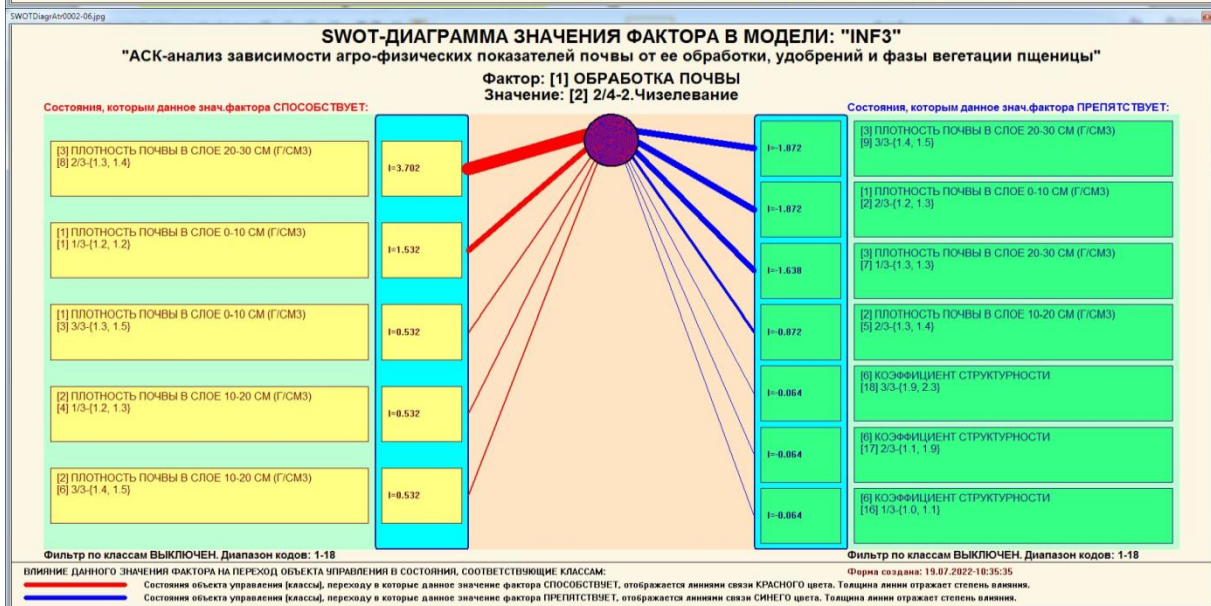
SWOTDiagrAtr0002-06.jpg

SWOT-ДИАГРАММА ЗНАЧЕНИЯ ФАКТОРА В МОДЕЛИ: "INF3"

"АСК-анализ зависимости агро-физических показателей почвы от ее обработки, удобрений и фазы вегетации пщеницы"

Фактор: [1] ОБРАБОТКА ПОЧВЫ
Значение: [2] 2/4-2.Чизелевание

Состояния, которым данное знач.фактора СПОСОБСТВУЕТ:

[3] ПЛОТНОСТЬ ПОЧВЫ В СЛОЕ 20-30 СМ (Г/СМ3)
[8] 2/3-{1.3, 1.4}

I=3.702

[1] ПЛОТНОСТЬ ПОЧВЫ В СЛОЕ 0-10 СМ (Г/СМ3)
[1] 1/3-{1.2, 1.2}

I=1.532

[1] ПЛОТНОСТЬ ПОЧВЫ В СЛОЕ 0-10 СМ (Г/СМ3)
[3] 3/3-{1.3, 1.5}

I=0.532

[2] ПЛОТНОСТЬ ПОЧВЫ В СЛОЕ 10-20 СМ (Г/СМ3)
[4] 1/3-{1.2, 1.3}

I=0.532

[2] ПЛОТНОСТЬ ПОЧВЫ В СЛОЕ 10-20 СМ (Г/СМ3)
[6] 3/3-{1.4, 1.5}

I=0.532

Состояния, которым данное знач.фактора ПРЕПЯТСТВУЕТ:

I=-1.872

[3] ПЛОТНОСТЬ ПОЧВЫ В СЛОЕ 20-30 СМ (Г/СМ3)
[9] 3/3-{1.4, 1.5}

I=-1.872

[1] ПЛОТНОСТЬ ПОЧВЫ В СЛОЕ 0-10 СМ (Г/СМ3)
[2] 2/3-{1.2, 1.3}

I=-1.638

[3] ПЛОТНОСТЬ ПОЧВЫ В СЛОЕ 20-30 СМ (Г/СМ3)
[7] 1/3-{1.3, 1.3}

I=-0.872

[2] ПЛОТНОСТЬ ПОЧВЫ В СЛОЕ 10-20 СМ (Г/СМ3)
[5] 2/3-{1.3, 1.4}

I=-0.064

[6] КОЭФФИЦИЕНТ СТРУКТУРНОСТИ
[18] 3/3-{1.9, 2.3}

I=-0.064

[6] КОЭФФИЦИЕНТ СТРУКТУРНОСТИ
[17] 2/3-{1.1, 1.9}

I=-0.064

[6] КОЭФФИЦИЕНТ СТРУКТУРНОСТИ
[16] 1/3-{1.0, 1.1}

Фильтр по классам ВЫКЛЮЧЕН. Диапазон кодов: 1-18

Фильтр по классам ВЫКЛЮЧЕН. Диапазон кодов: 1-18

ВЛИЯНИЕ ДАННОГО ЗНАЧЕНИЯ ФАКТОРА НА ПЕРЕХОД ОБЪЕКТА УПРАВЛЕНИЯ В СОСТОЯНИЯ, СООТВЕТСТВУЮЩИЕ КЛАССАМ:

Форма создана: 19.07.2022-10:35:35

Состояния объекта управления (классы), переходу в которые данное значение фактора СПОСОБСТВУЕТ, отображаются линиями связи КРАСНОГО цвета. Толщина линии отражает степень влияния.

Состояния объекта управления (классы), переходу в которые данное значение фактора ПРЕПЯТСТВУЕТ, отображаются линиями связи СИНЕГО цвета. Толщина линии отражает степень влияния.